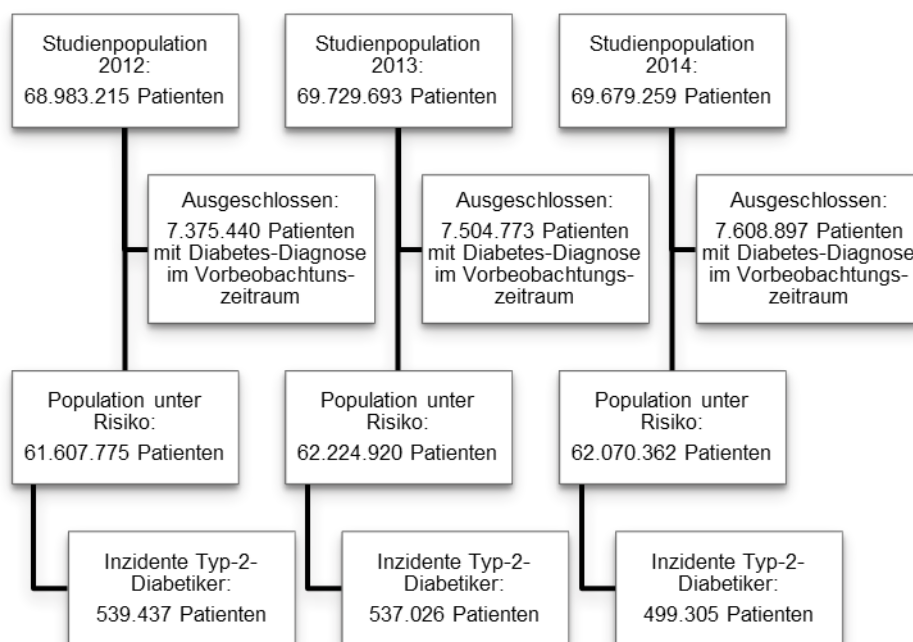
Studienpopulation 2012:
68.983.215 Patienten

Ausgeschlossen:
7.375.440 Patienten mit Diabetes-Diagnose im Vorbeobachtuns-zeitraum

Population unter Risiko:
61.607.775 Patienten

Inzidente Typ-2-Diabetiker:
539.437 Patienten

Studienpopulation 2013:
69.729.693 Patienten

Ausgeschlossen:
7.504.773 Patienten mit Diabetes-Diagnose im Vorbeobachtungs-zeitraum

Population unter Risiko:
62.224.920 Patienten

Inzidente Typ-2-Diabetiker:
537.026 Patienten

Studienpopulation 2014:
69.679.259 Patienten

Ausgeschlossen:
7.608.897 Patienten mit Diabetes-Diagnose im Vorbeobachtungs-zeitraum

Population unter Risiko:
62.070.362 Patienten

Inzidente Typ-2-Diabetiker:
499.305 Patienten